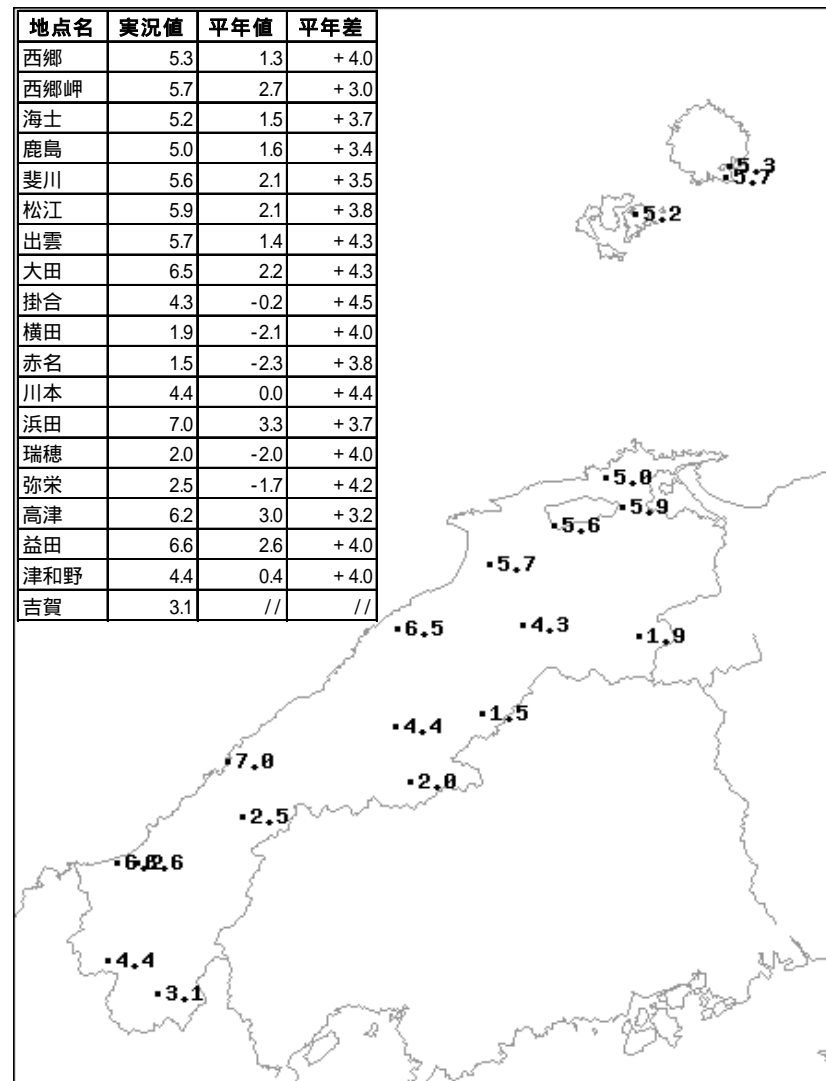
| 地点名 | 実況値 | 平年値 | 平年差 |
|---|---|---|---|
| 西郷 | 5.3 | 1.3 | + 4.0 |
| 西郷岬 | 5.7 | 2.7 | + 3.0 |
| 海士 | 5.2 | 1.5 | + 3.7 |
| 鹿島 | 5.0 | 1.6 | + 3.4 |
| 斐川 | 5.6 | 2.1 | + 3.5 |
| 松江 | 5.9 | 2.1 | + 3.8 |
| 出雲 | 5.7 | 1.4 | + 4.3 |
| 大田 | 6.5 | 2.2 | + 4.3 |
| 掛合 | 4.3 | -0.2 | + 4.5 |
| 横田 | 1.9 | -2.1 | + 4.0 |
| 赤名 | 1.5 | -2.3 | + 3.8 |
| 川本 | 4.4 | 0.0 | + 4.4 |
| 浜田 | 7.0 | 3.3 | + 3.7 |
| 瑞穂 | 2.0 | -2.0 | + 4.0 |
| 弥栄 | 2.5 | -1.7 | + 4.2 |
| 高津 | 6.2 | 3.0 | + 3.2 |
| 益田 | 6.6 | 2.6 | + 4.0 |
| 津和野 | 4.4 | 0.4 | + 4.0 |
| 吉賀 | 3.1 | // | // |

5.3
5.7
5.2
5.0
5.9
5.6
5.7
6.5
4.3
1.9
1.5
4.4
7.0
2.0
2.5
6.2
2.6
4.4
3.1